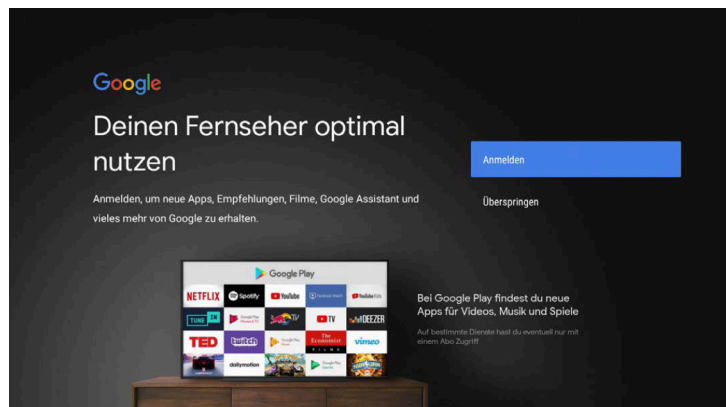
Google

Deinen Fernseher optimal nutzen

Anmelden, um neue Apps, Empfehlungen, Filme, Google Assistant und vieles mehr von Google zu erhalten.

Anmelden

Überspringen

Google Play

NETFLIX Spotify YouTube Facebook Watch YouTube Kids
TUNE IN Google Play Movies & TV Red Bull TV TV DEEZER
TED twitch Google Play Music The Economist vimeo
dailymotion Google Play Games

Bei Google Play findest du neue Apps für Videos, Musik und Spiele

Auf bestimmte Dienste hast du eventuell nur mit einem Abo Zugriff